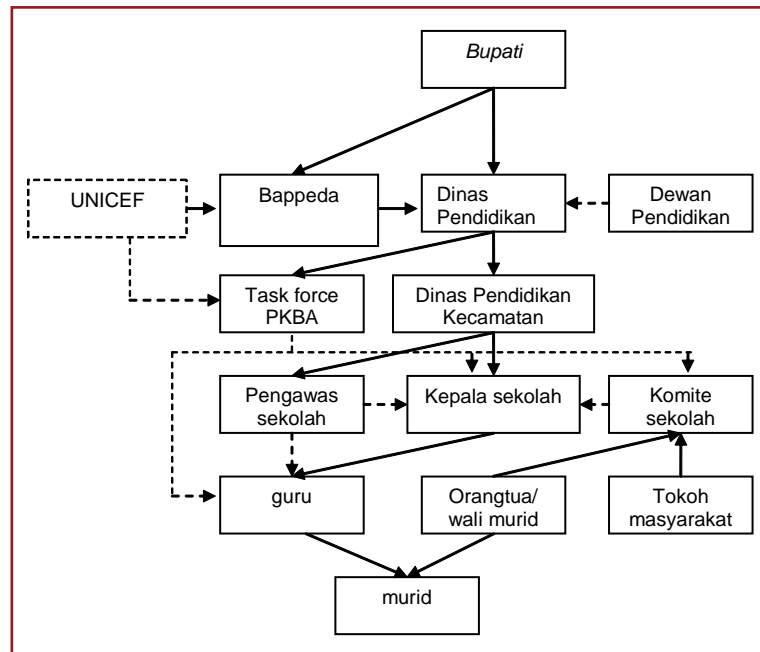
*Bupati*

UNICEF

Bappeda

Dinas Pendidikan

Dewan Pendidikan

Task force PKBA

Dinas Pendidikan Kecamatan

Pengawas sekolah

Kepala sekolah

Komite sekolah

guru

Orangtua/ wali murid

Tokoh masyarakat

murid